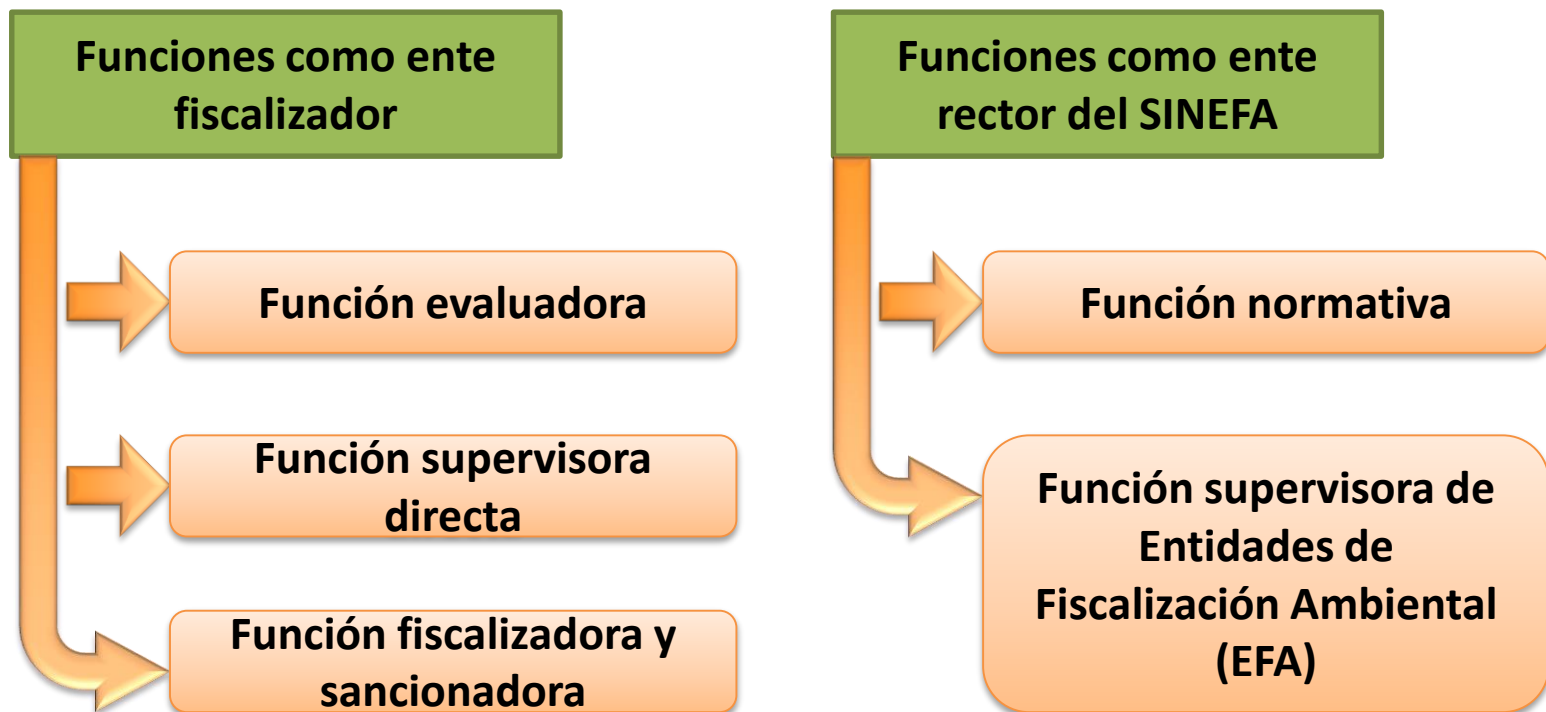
Funciones como ente fiscalizador

Función evaluadora

Función supervisora directa

Función fiscalizadora y sancionadora

Funciones como ente rector del SINEFA

Función normativa

Función supervisora de Entidades de Fiscalización Ambiental (EFA)